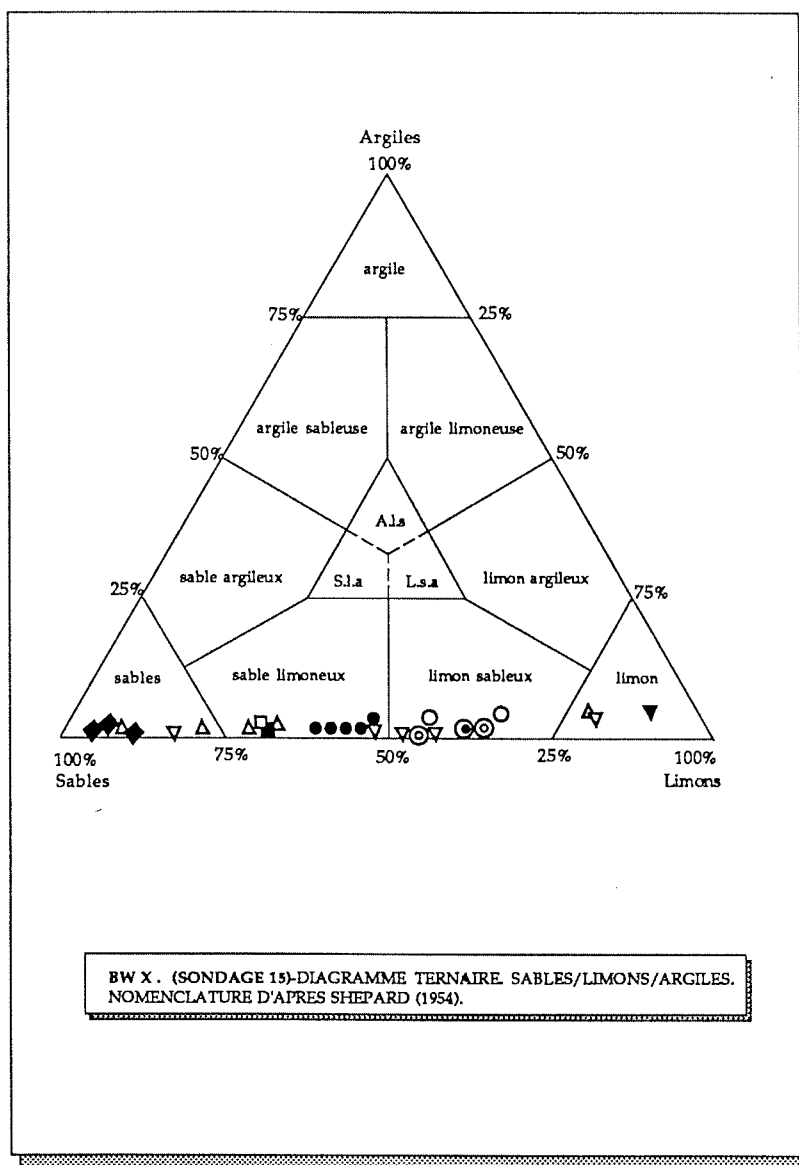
Argiles
100%

argile

75%

25%

argile sableuse

argile limoneuse

50%

50%

A.l.s

sable argileux

S.l.a

L.s.a

limon argileux

25%

75%

sables

sable limoneux

limon sableux

limon

100%
Sables

75%

50%

25%

100%
Limons

BW X . (SONDAGE 15)-DIAGRAMME TERNAIRE SABLES/LIMONS/ARGILES. NOMENCLATURE D'APRES SHEPARD (1954).